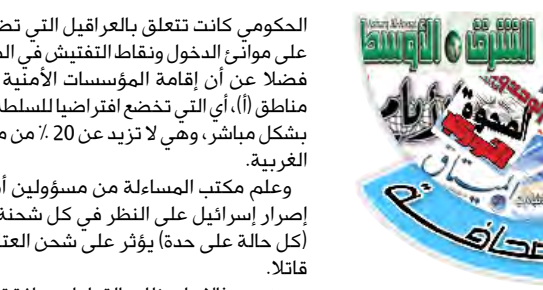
الحكومي كانت تتعلق بالعراقيل التي تض
على موانئ الدخول ونقاط التفتيش في الم
فضلا عن إقامة المؤسسات الأمنية
مناطق (أ)، أي التي تخضع افتراضيا للسلط
بشكل مباشر، وهي لا تزيد عن 20 ٪ من م
الغربية.
وعلم مكتب المساءلة من مسؤولين أ
إصرار إسرائيل على النظر في كل شحنة
(كل حالة على حدة) يؤثر على شحن العتا
قاتلا.